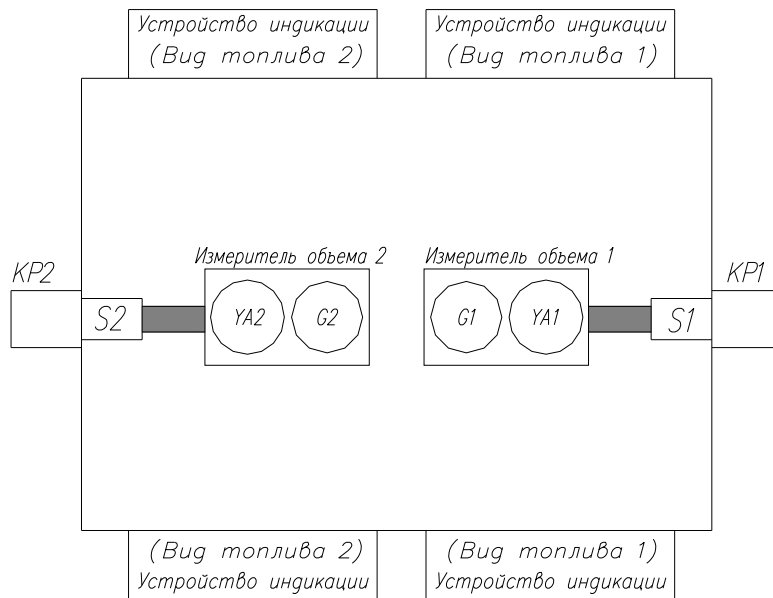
Устройство индикации
(Вид топлива 2)

Устройство индикации
(Вид топлива 1)

KP2

S2

Измеритель обьема 2

YA2

G2

Измеритель обьема 1

G1

YA1

S1

KP1

(Вид топлива 2)
Устройство индикации

(Вид топлива 1)
Устройство индикации